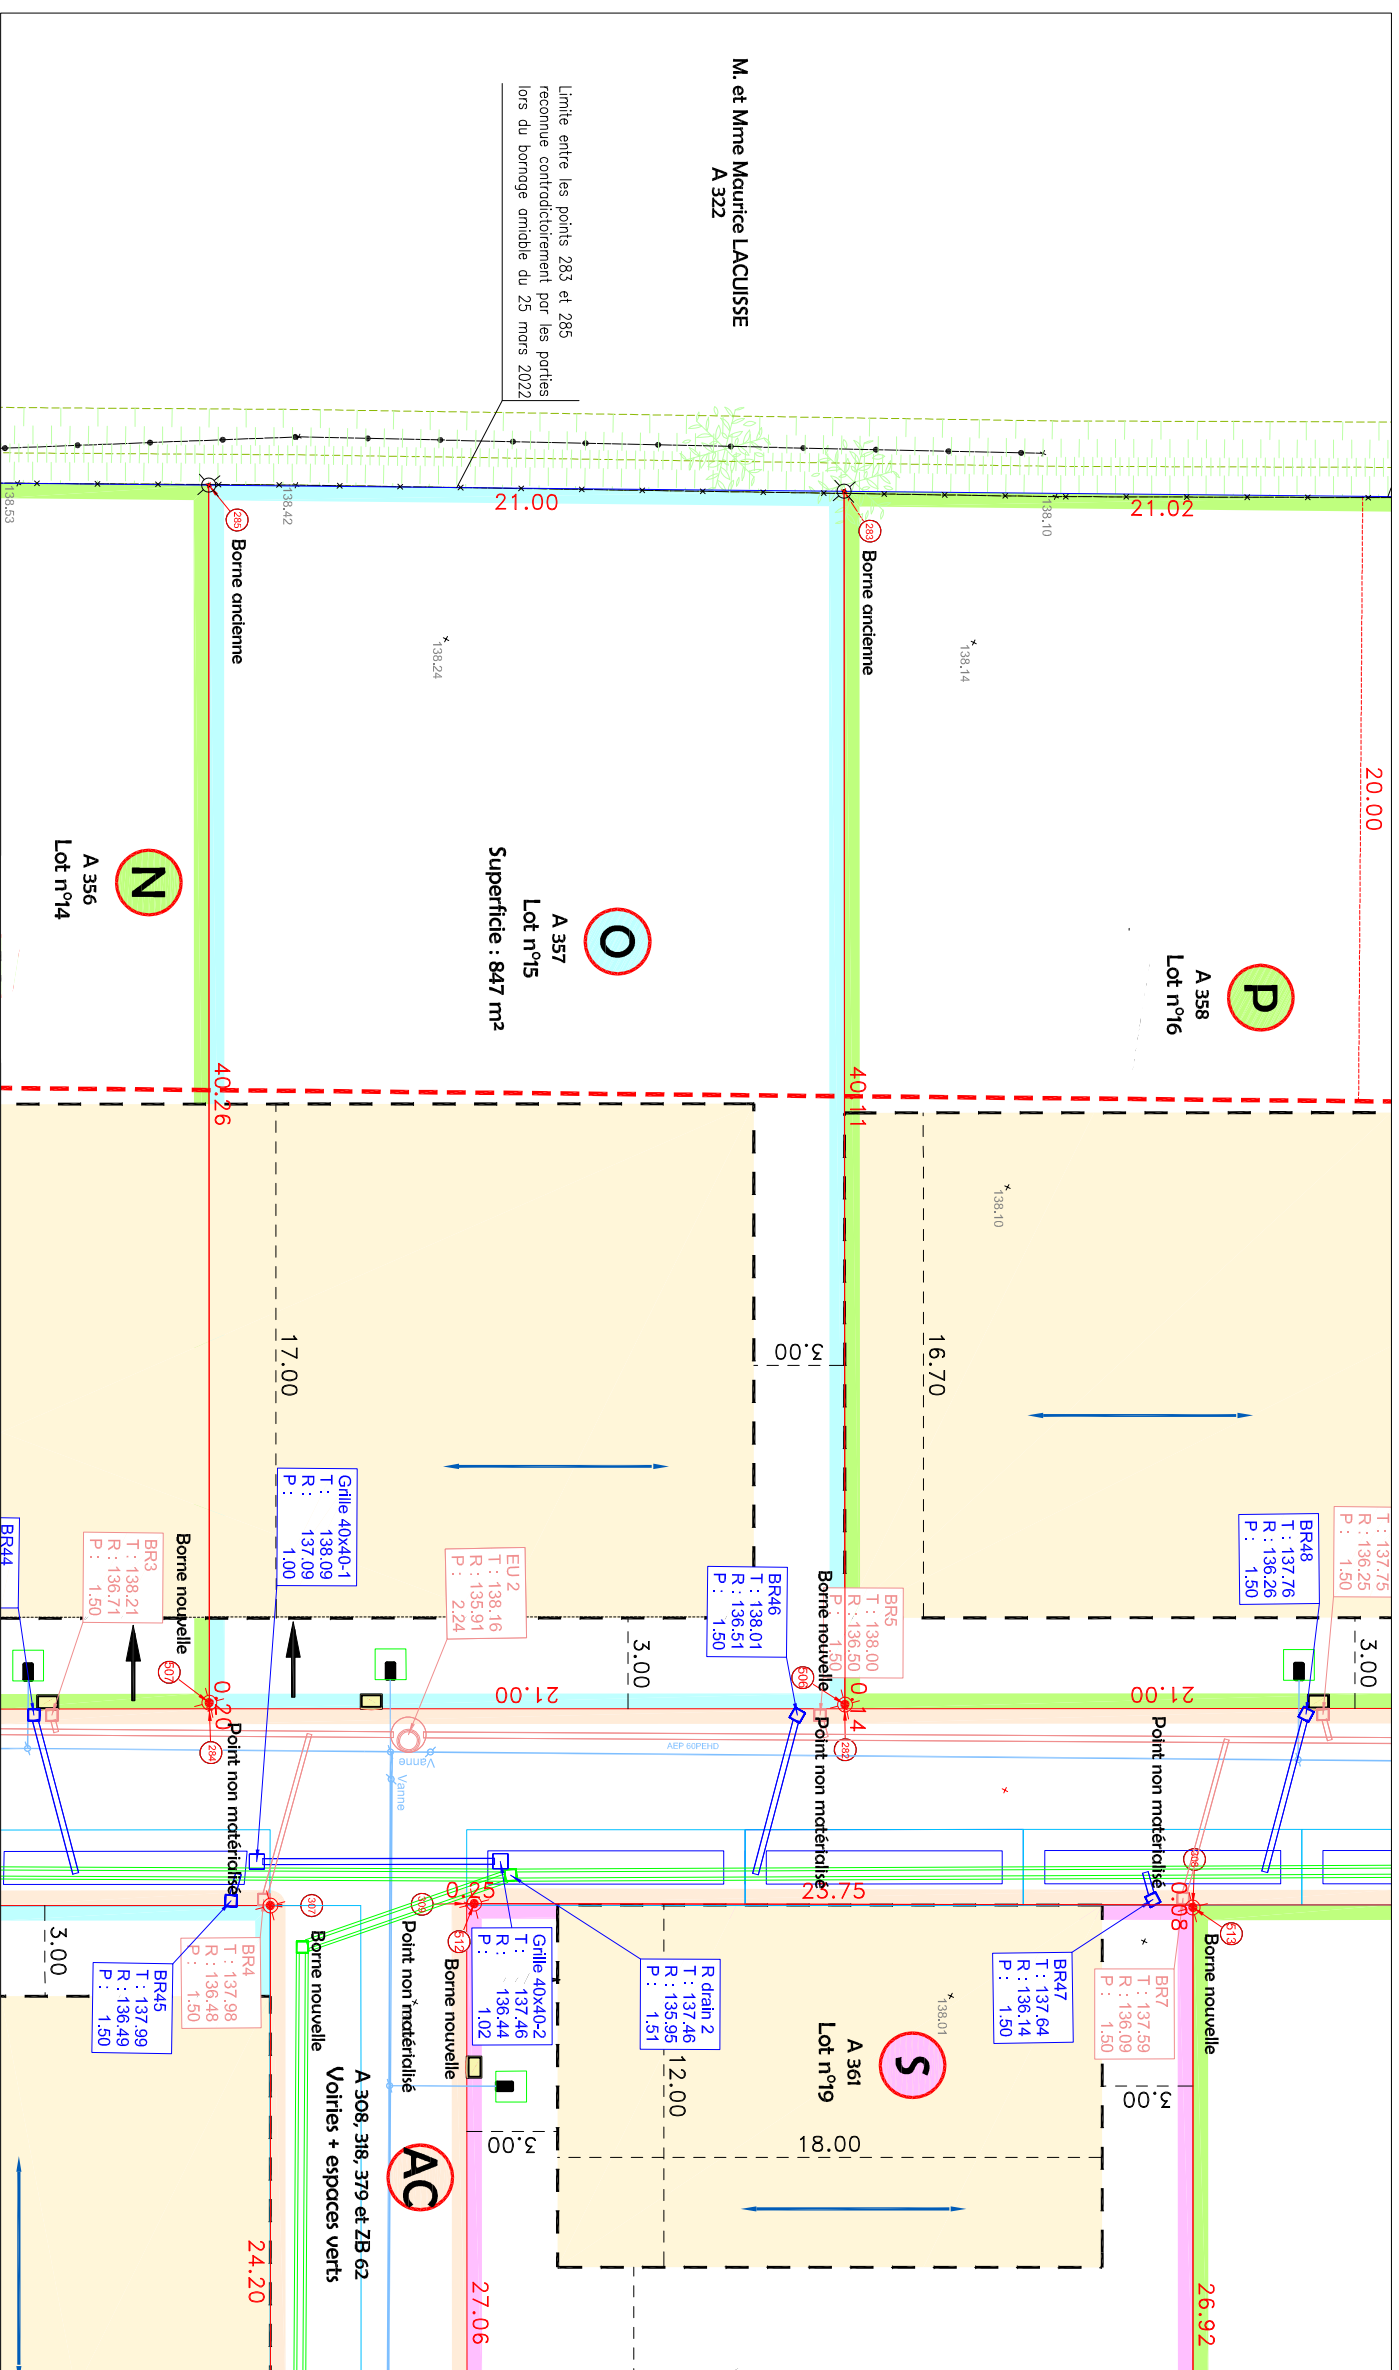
M. et Mme Maurice LACUISSE
A 322

Limite entre les points 283 et 285 reconnue contradictoirement par les parties lors du bornage amiable du 25 mars 2022

138.53
138.42
21.00
21.02
138.10
285
Borne ancienne
283
Borne ancienne
138.24
138.14
20.00

N
A 356
Lot n°14

O
A 357
Lot n°15
Superficie : 847 m²

P
A 358
Lot n°16

40.26
40.11
138.10
17.00
16.70
3.00

Grille 40x40-1
T : 138.09
R : 137.09
P : 1.00

BR44
BR3
T : 138.21
R : 136.71
P : 1.50
Borne nouvelle
501

EU 2
T : 138.16
R : 135.91
P : 2.24

BR46
T : 138.01
R : 136.51
P : 1.50

BR5
T : 138.00
R : 136.50
P : 1.50
Borne nouvelle
506

BR48
T : 137.76
R : 136.26
P : 1.50

T : 137.75
R : 136.25
P : 1.50

3.00
21.00
21.00
3.00
0.20
0.14
284
282
Point non matérialisé
Point non matérialisé
Point non matérialisé
Vanne
Vanne
AEP 60PEHD

0.25
23.75
0.08
307
309
512
513
308

BR4
T : 137.98
R : 136.48
P : 1.50

BR45
T : 137.99
R : 136.49
P : 1.50

3.00
Borne nouvelle
Point non matérialisé
Borne nouvelle

Grille 40x40-2
T : 137.46
R : 136.44
P : 1.02

R drain 2
T : 137.46
R : 135.95
P : 1.51

BR47
T : 137.64
R : 136.14
P : 1.50

BR7
T : 137.59
R : 136.09
P : 1.50
Borne nouvelle

138.01
S
A 361
Lot n°19
12.00
3.00
18.00
3.00

AC
A 308, 318, 379 et ZB 62
Voiries + espaces verts

24.20
27.06
26.92